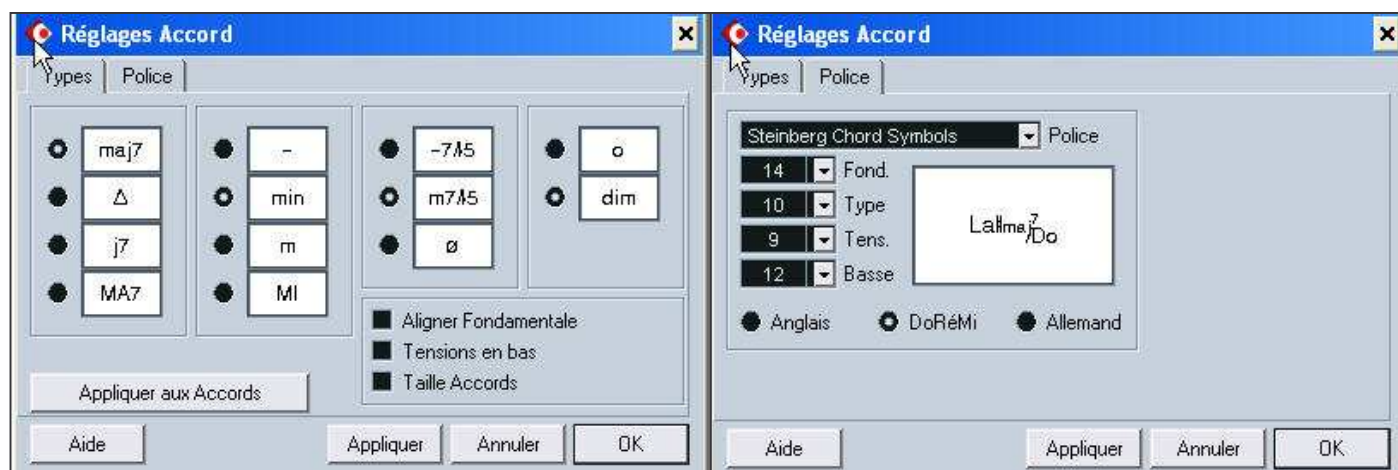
Réglages Accord

Types | Police

maj7
Δ
j7
MA7

-
min
m
MI

-7♭5
m7♭5
ø

o
dim

Aligner Fondamentale
Tensions en bas
Taille Accords

Appliquer aux Accords

Aide | Appliquer | Annuler | OK

Réglages Accord

Types | Police

Steinberg Chord Symbols | Police
14 Fond.
10 Type
9 Tens.
12 Basse

La♯maj7/Do

Anglais | DoRéMi | Allemand

Aide | Appliquer | Annuler | OK